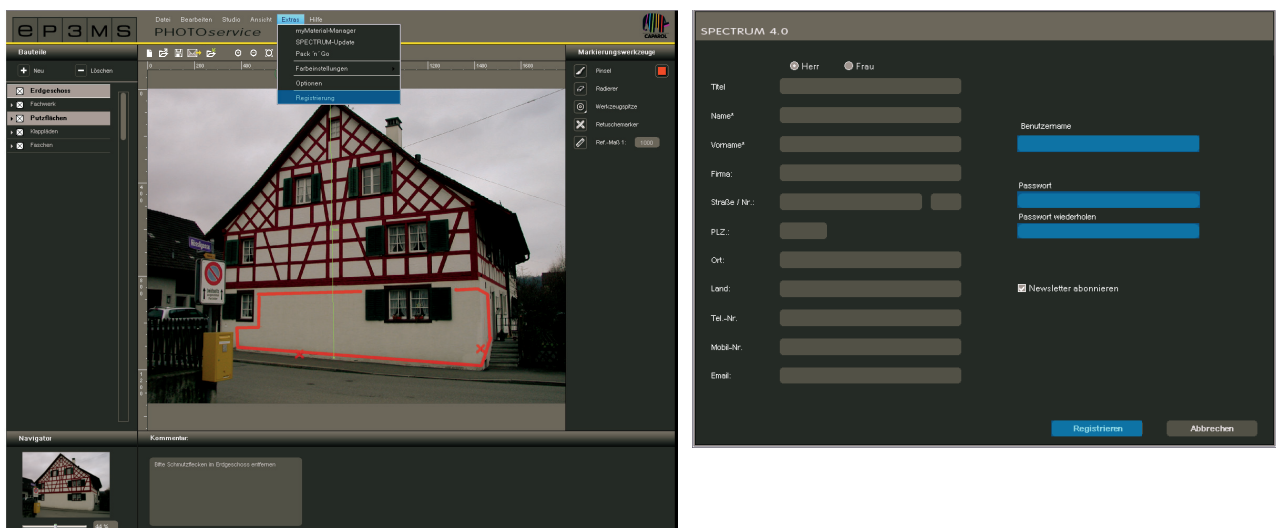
eP3MS
PHOTOservice

Datei Bearbeiten Studio Ansicht Extras Hilfe

myMaterial-Manager
SPECTRUM-Update
Pack 'n' Go
Farbeinstellungen
Optionen
Registrierung

CAPAROL

Bauteile
Neu
Löschen
Erdgeschoss
Fachwerk
Putzflächen
Klappläden
Faschen

Markierungswerkzeuge
Pinsel
Radierer
Werkzeugspitze
Retuschemarker
Ref.-Maß 1: 1000

Navigator
Kommentar:
Bitte Schmutzflecken im Erdgeschoss entfernen

SPECTRUM 4.0

Herr
Frau
Titel
Name*
Vorname*
Firma:
Straße / Nr.:
PLZ.:
Ort:
Land:
Tel.-Nr.
Mobil-Nr.
Email:

Benutzername
Passwort
Passwort wiederholen
Newsletter abonnieren

Registrieren
Abbrechen